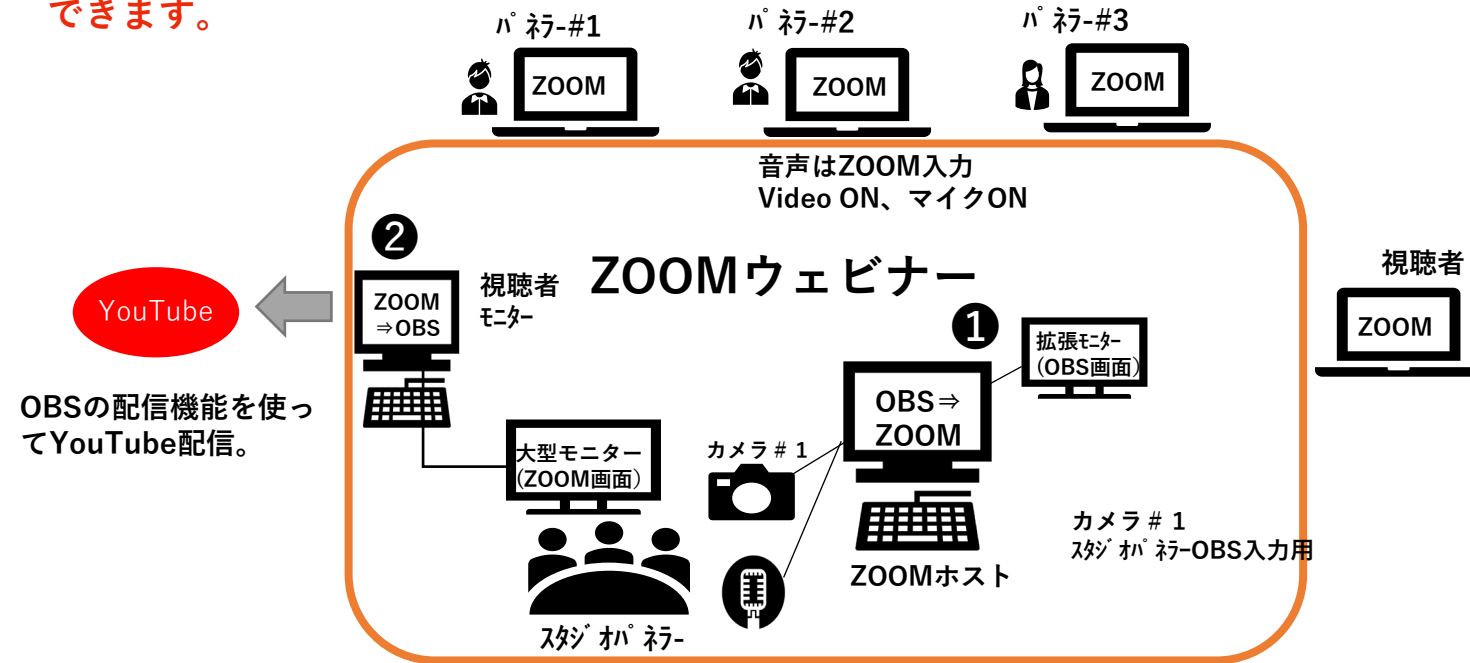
できます。

ﾊﾟﾈﾗｰ#1
ZOOM

ﾊﾟﾈﾗｰ#2
ZOOM

ﾊﾟﾈﾗｰ#3
ZOOM

音声はZOOM入力
Video ON、マイクON

❷

ZOOMウェビナー

視聴者
ZOOM

YouTube

ZOOM
⇒OBS

視聴者
ﾓﾆﾀｰ

OBSの配信機能を使ってYouTube配信。

❶

拡張ﾓﾆﾀｰ
(OBS画面)

OBS⇒
ZOOM

大型モニター
(ZOOM画面)

カメラ＃１

カメラ＃１
ｽﾀｼﾞｵﾊﾟﾈﾗｰOBS入力用

ZOOMホスト

ｽﾀｼﾞｵﾊﾟﾈﾗｰ